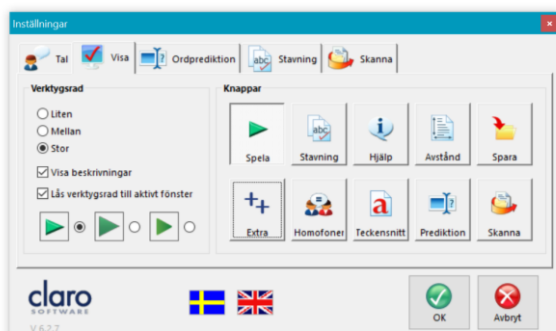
Inställningar

Tal | Visa | Ordprediktion | Stavning | Skanna

Verktygsrad

Liten
Mellan
Stor

Visa beskrivningar
Lås verktygsrad till aktivt fönster

Knappar

Spela
Stavning
Hjälp
Avstånd
Spara
Extra
Homofoner
Teckensnitt
Prediktion
Skanna

claro
SOFTWARE
V 6.2.7

OK
Avbryt